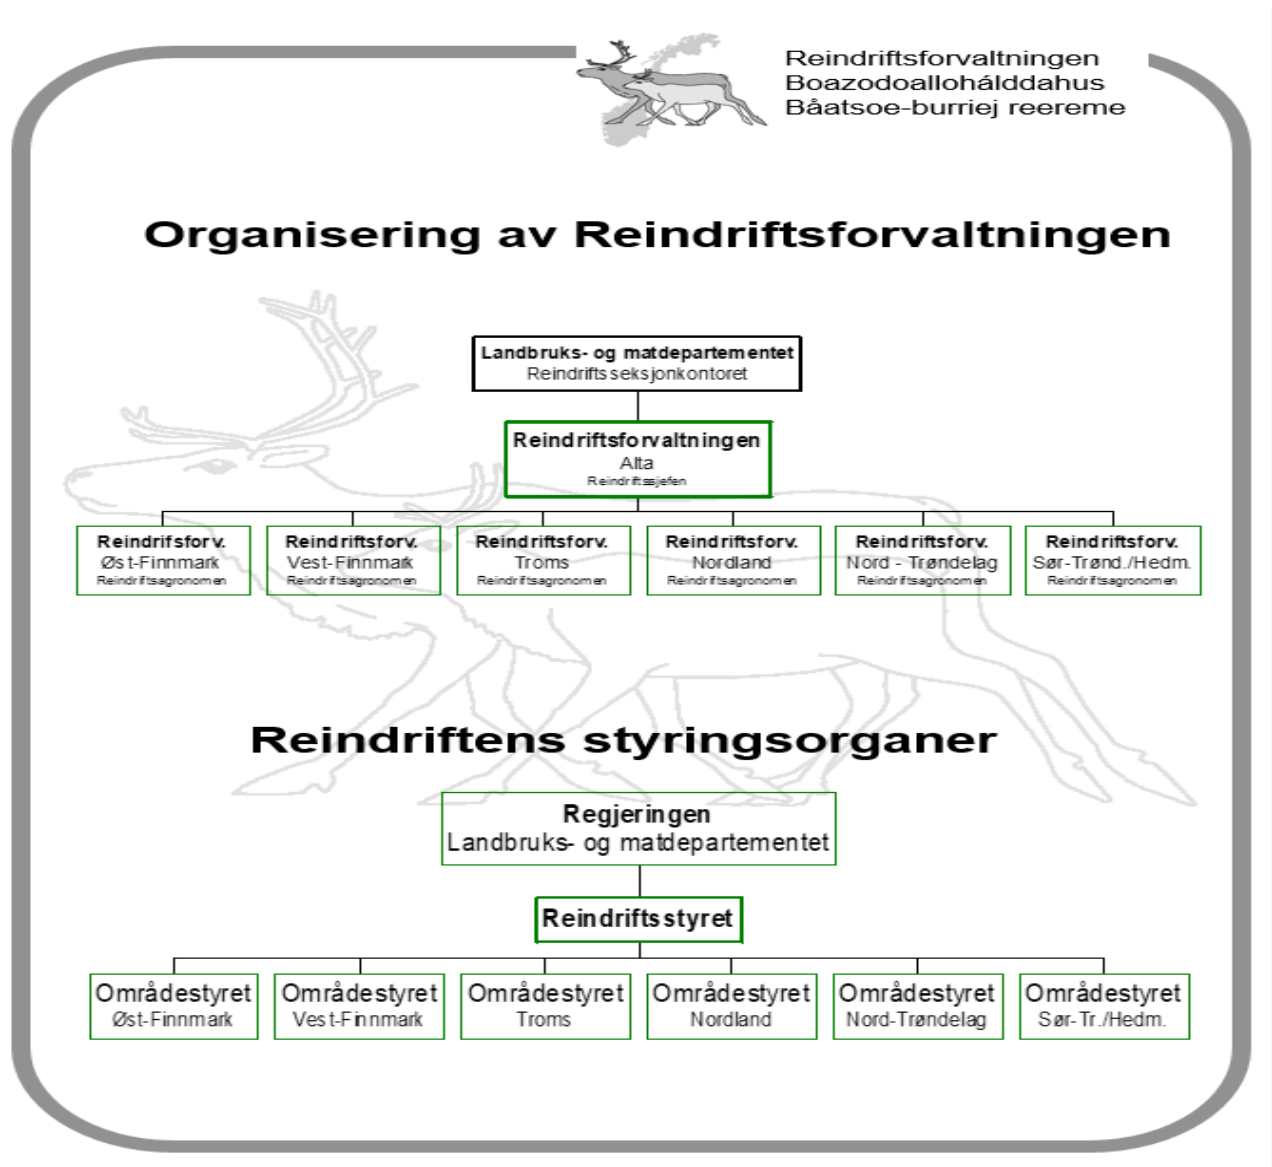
Reindriftsforvaltningen
Boazodoallohálddahus
Båatsoe-burriej reereme

Organisering av Reindriftsforvaltningen

Landbruks- og matdepartementet
Reindriftsseksjonkontoret

Reindriftsforvaltningen
Alta
Reindriftssjefen

Reindrifsforv.
Øst-Finnmark
Reindriftsagronomen

Reindriftsforv.
Vest-Finnmark
Reindriftsagronomen

Reindriftsforv.
Troms
Reindriftsagronomen

Reindriftsforv.
Nordland
Reindriftsagronomen

Reindriftsforv.
Nord - Trøndelag
Reindriftsagronomen

Reindriftsforv.
Sør-Trønd./Hedm.
Reindriftsagronomen

Reindriftens styringsorganer

Regjeringen
Landbruks- og matdepartementet

Reindriftsstyret

Områdestyret
Øst-Finnmark

Områdestyret
Vest-Finnmark

Områdestyret
Troms

Områdestyret
Nordland

Områdestyret
Nord-Trøndelag

Områdestyret
Sør-Tr./Hedm.